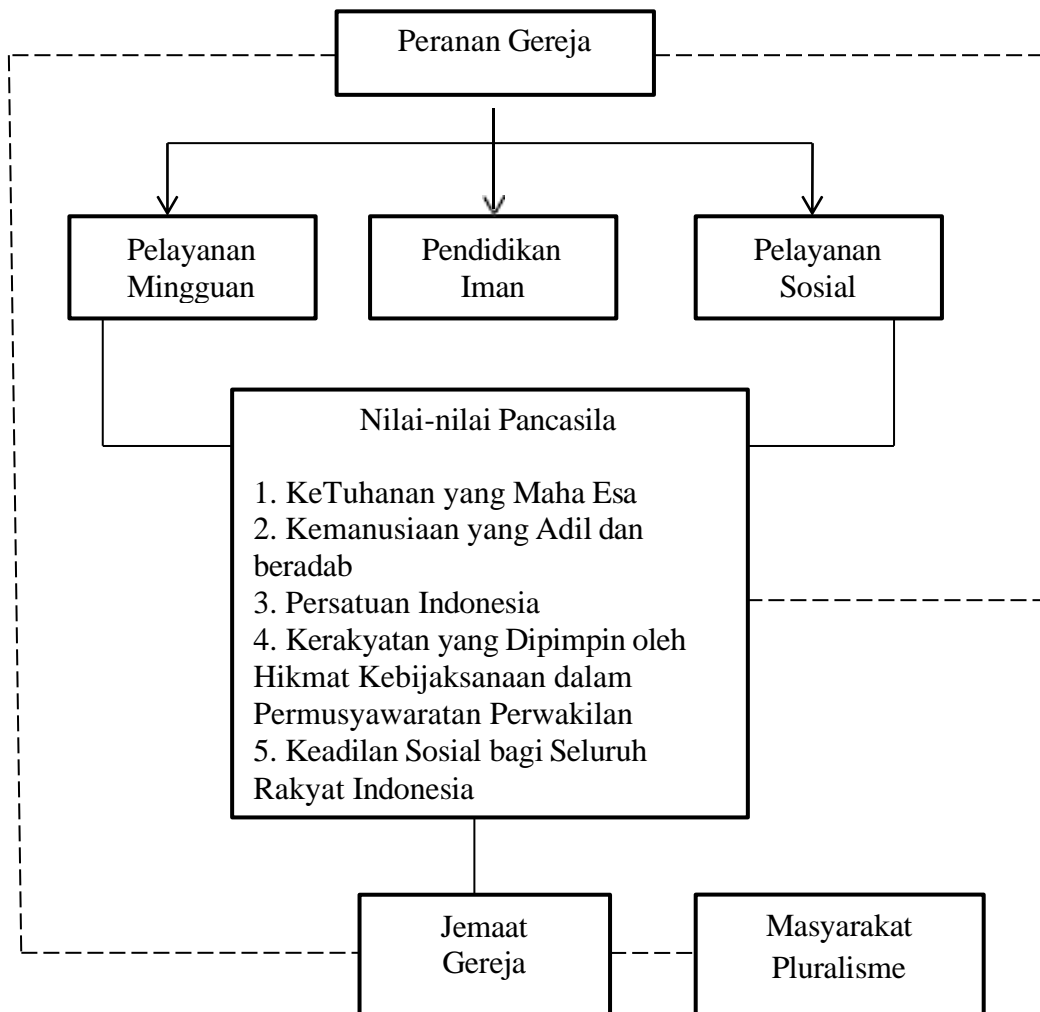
Peranan Gereja

Pelayanan Mingguan

Pendidikan Iman

Pelayanan Sosial

Nilai-nilai Pancasila

1. KeTuhanan yang Maha Esa
2. Kemanusiaan yang Adil dan beradab
3. Persatuan Indonesia
4. Kerakyatan yang Dipimpin oleh Hikmat Kebijaksanaan dalam Permusyawaratan Perwakilan
5. Keadilan Sosial bagi Seluruh Rakyat Indonesia

Jemaat Gereja

Masyarakat Pluralisme